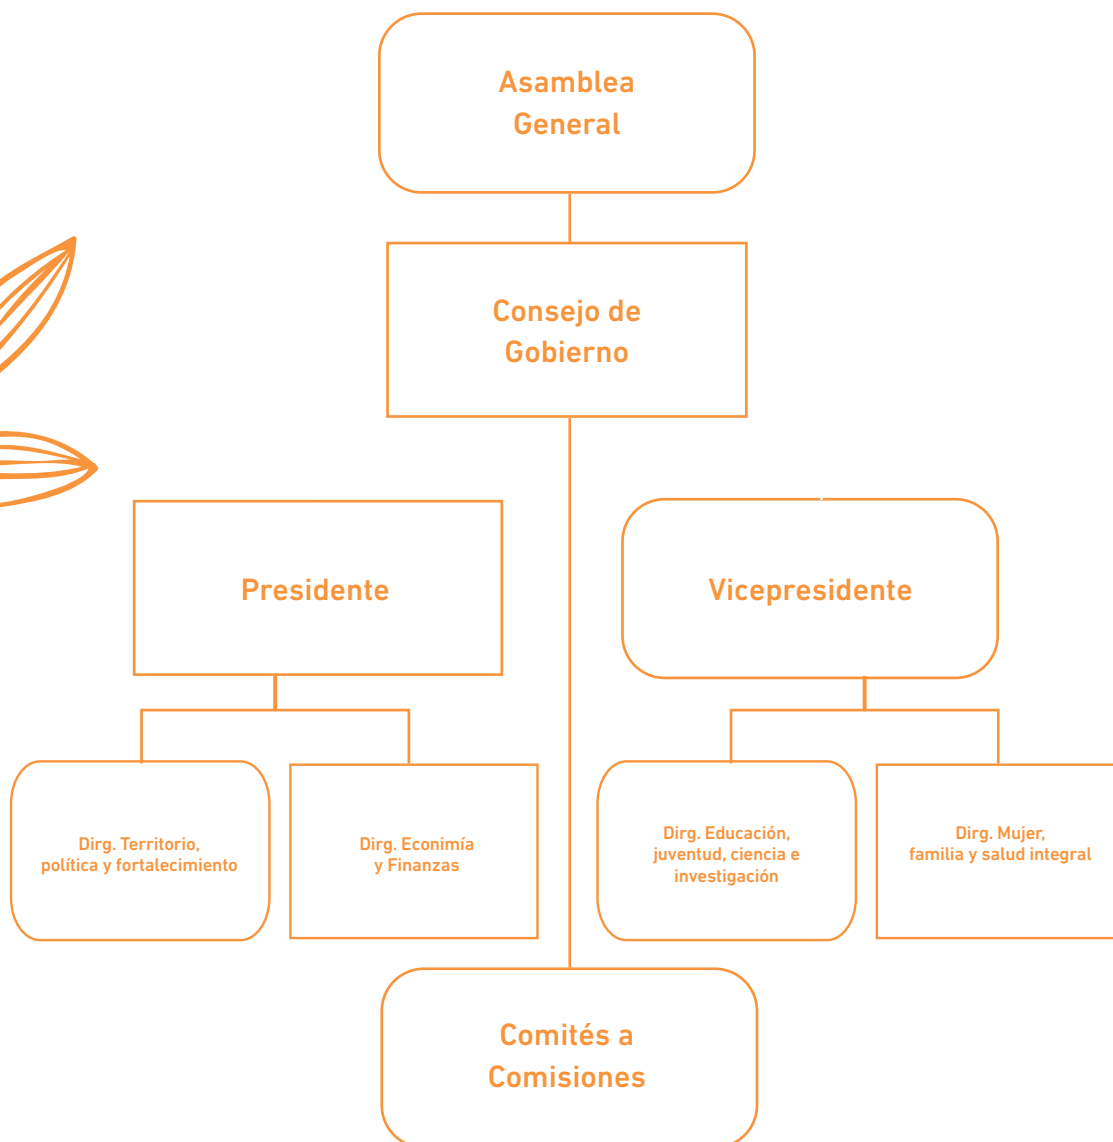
Asamblea General

Consejo de Gobierno

Presidente

Vicepresidente

Dirg. Territorio, política y fortalecimiento

Dirg. Econimía y Finanzas

Dirg. Educación, juventud, ciencia e investigación

Dirg. Mujer, familia y salud integral

Comités a Comisiones